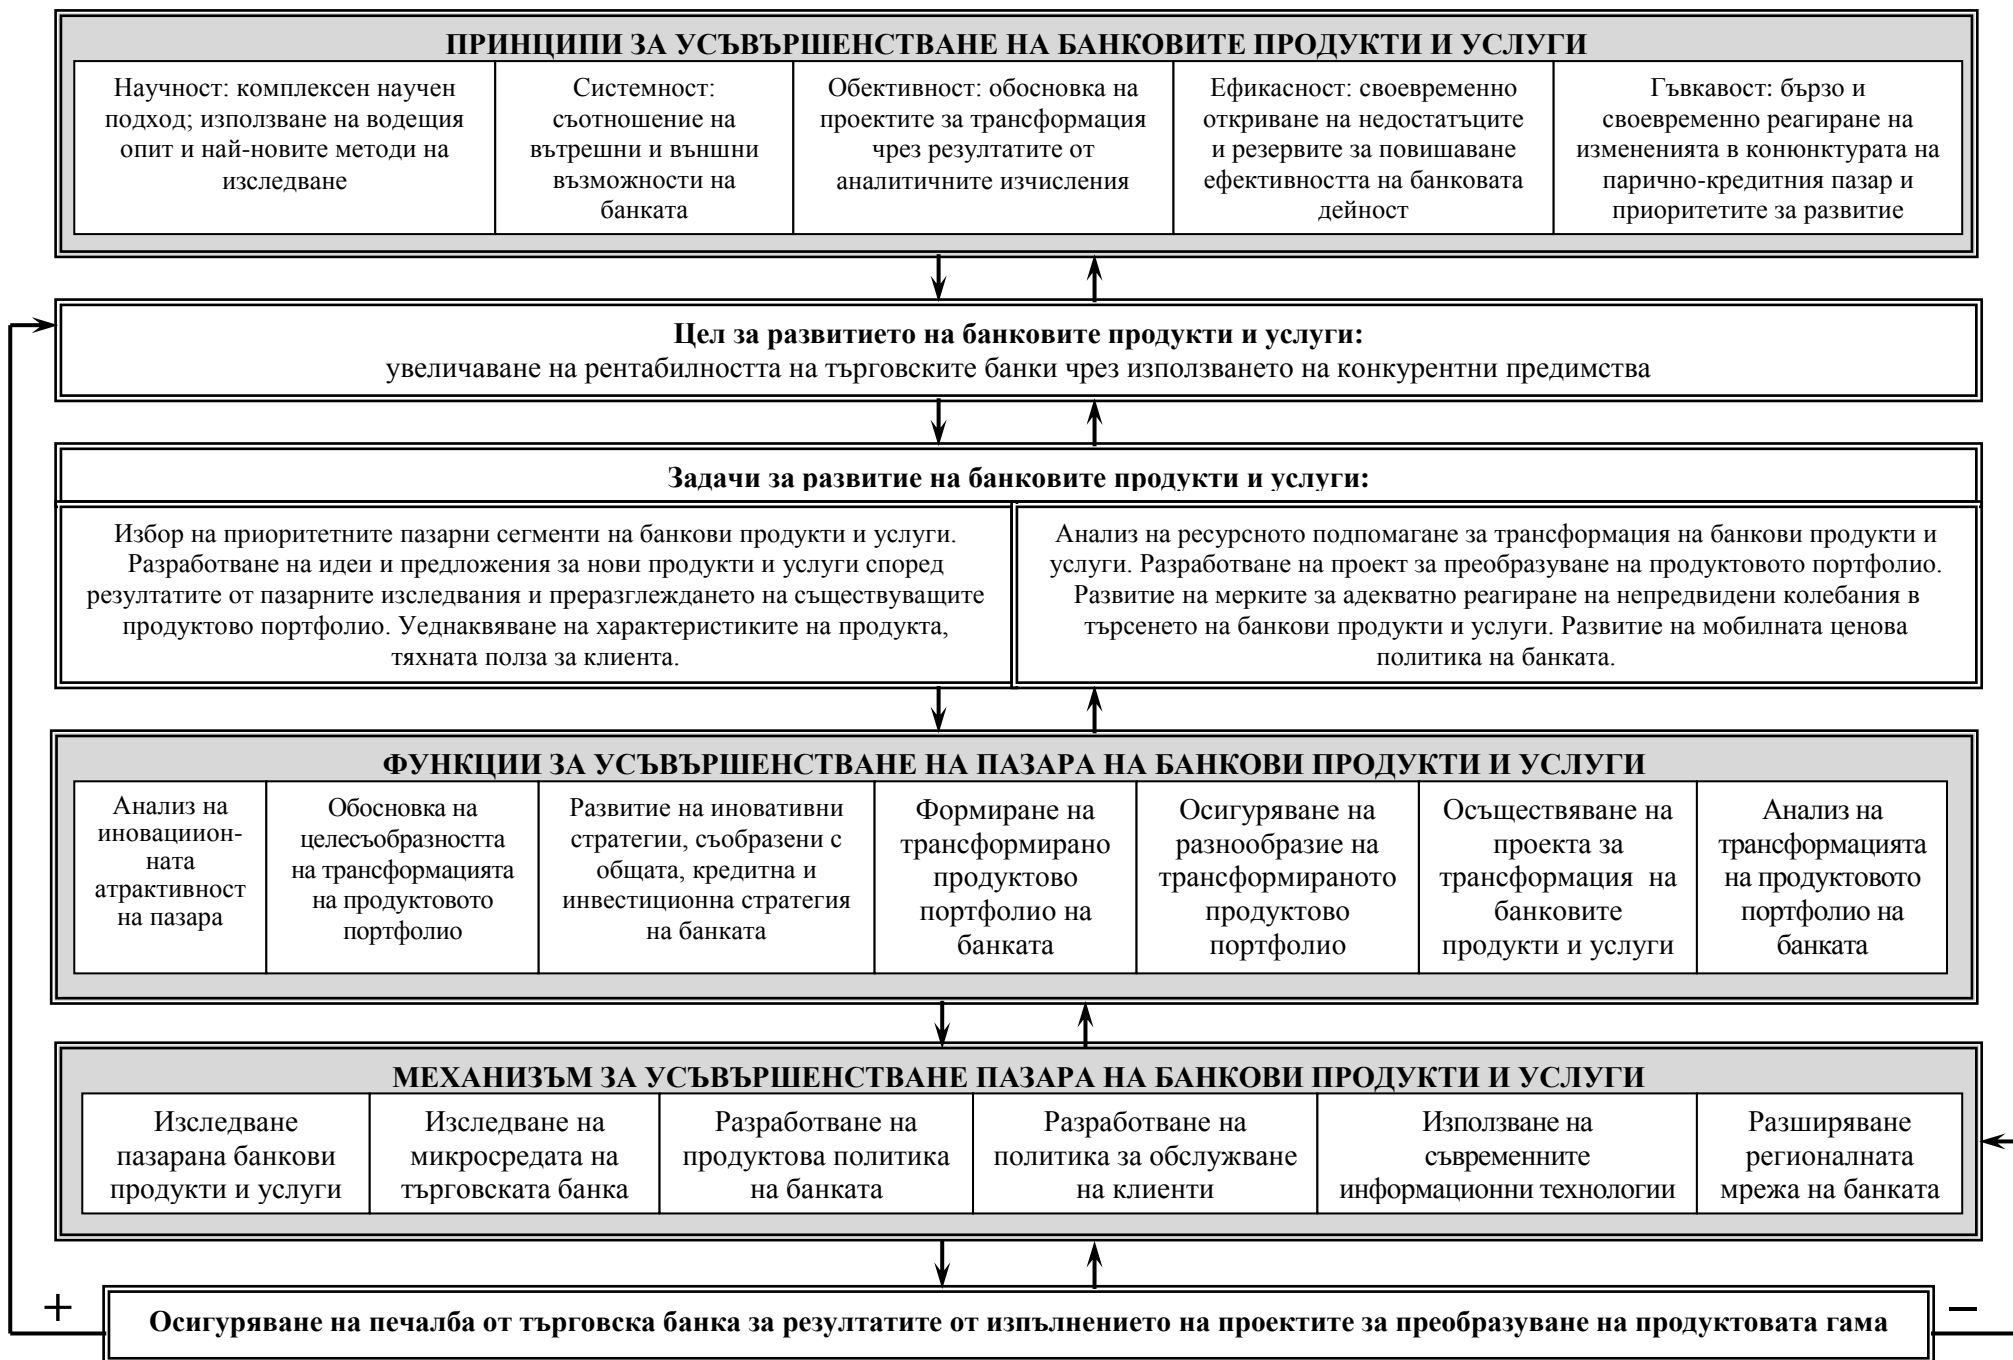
ПРИНЦИПИ ЗА УСЪВЪРШЕНСТВАНЕ НА БАНКОВИТЕ ПРОДУКТИ И УСЛУГИ

| Научност: комплексен научен подход; използване на водещия опит и най-новите методи на изследване | Системност: съотношение на вътрешни и външни възможности на банката | Обективност: обосновка на проектите за трансформация чрез резултатите от аналитичните изчисления | Ефикасност: своевременно откриване на недостатъците и резервите за повишаване ефективността на банковата дейност | Гъвкавост: бързо и своевременно реагиране на измененията в конюнктурата на парично-кредитния пазар и приоритетите за развитие |
|---|---|---|---|---|

**Цел за развитието на банковите продукти и услуги:**
увеличаване на рентабилността на търговските банки чрез използването на конкурентни предимства

**Задачи за развитие на банковите продукти и услуги:**

Избор на приоритетните пазарни сегменти на банкови продукти и услуги. Разработване на идеи и предложения за нови продукти и услуги според резултатите от пазарните изследвания и преразглеждането на съществуващите продуктово портфолио. Уеднаквяване на характеристиките на продукта, тяхната полза за клиента.

Анализ на ресурсното подпомагане за трансформация на банкови продукти и услуги. Разработване на проект за преобразуване на продуктовото портфолио. Развитие на мерките за адекватно реагиране на непредвидени колебания в търсенето на банкови продукти и услуги. Развитие на мобилната ценова политика на банката.

ФУНКЦИИ ЗА УСЪВЪРШЕНСТВАНЕ НА ПАЗАРА НА БАНКОВИ ПРОДУКТИ И УСЛУГИ

| Анализ на иновациионната атрактивност на пазара | Обосновка на целесъобразността на трансформацията на продуктовото портфолио | Развитие на иновативни стратегии, съобразени с общата, кредитна и инвестиционна стратегия на банката | Формиране на трансформирано продуктово портфолио на банката | Осигуряване на разнообразие на трансформираното продуктово портфолио | Осъществяване на проекта за трансформация на банковите продукти и услуги | Анализ на трансформацията на продуктовото портфолио на банката |
|---|---|---|---|---|---|---|

МЕХАНИЗЪМ ЗА УСЪВЪРШЕНСТВАНЕ ПАЗАРА НА БАНКОВИ ПРОДУКТИ И УСЛУГИ

| Изследване пазарана банкови продукти и услуги | Изследване на микросредата на търговската банка | Разработване на продуктова политика на банката | Разработване на политика за обслужване на клиенти | Използване на съвременните информационни технологии | Разширяване регионалната мрежа на банката |
|---|---|---|---|---|---|

+

**Осигуряване на печалба от търговска банка за резултатите от изпълнението на проектите за преобразуване на продуктовата гама**

–